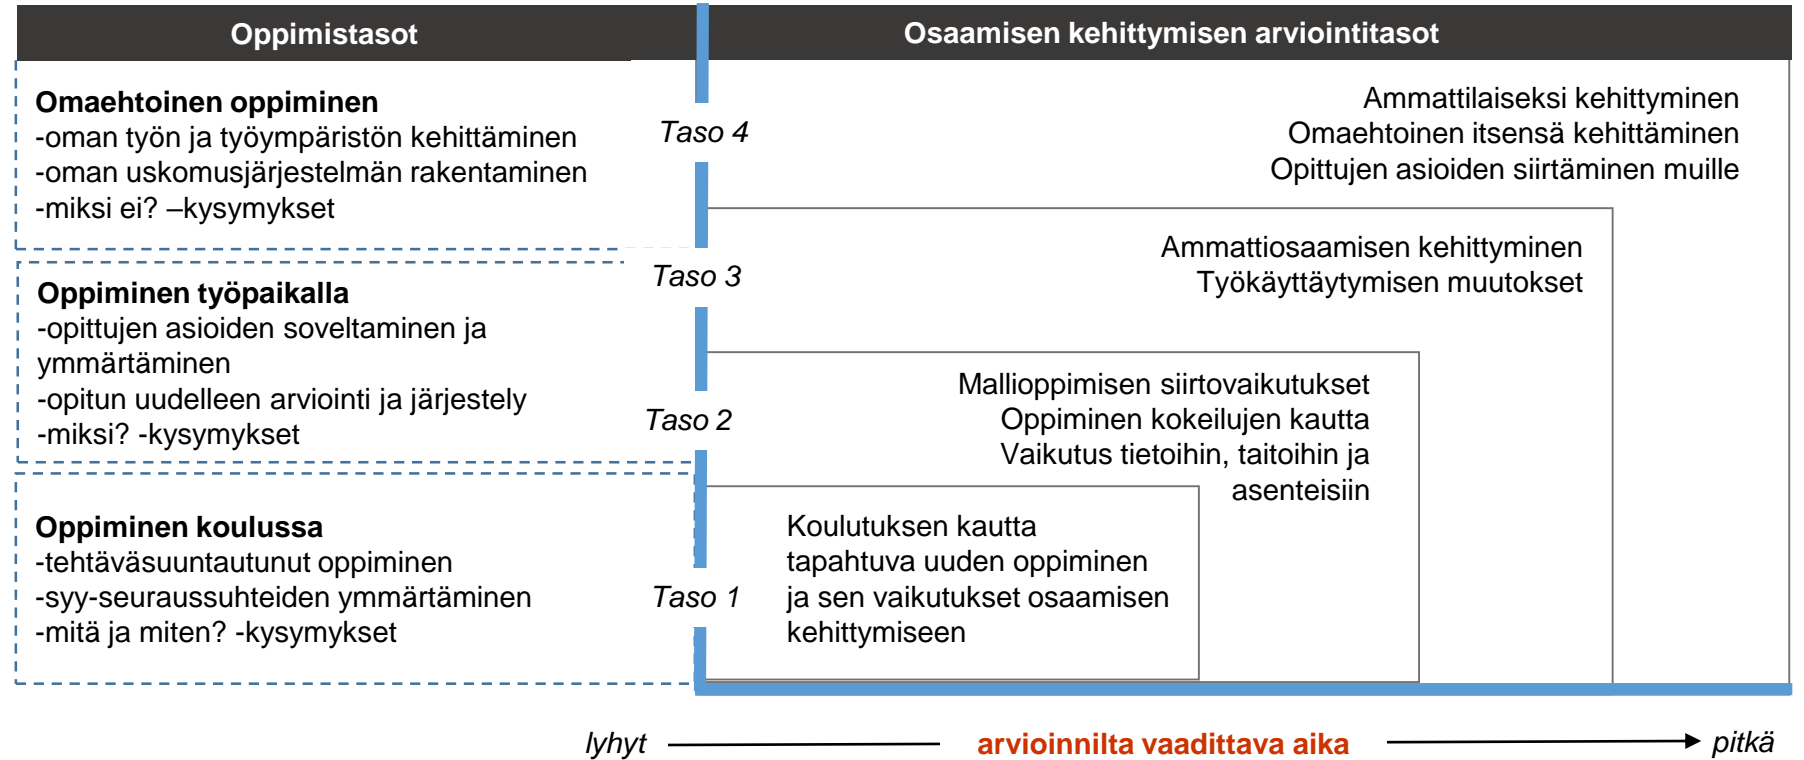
Oppimistasot

Osaamisen kehittymisen arviointitasot

**Omaehtoinen oppiminen**
-oman työn ja työympäristön kehittäminen
-oman uskomusjärjestelmän rakentaminen
-miksi ei? –kysymykset

Taso 4

Ammattilaiseksi kehittyminen
Omaehtoinen itsensä kehittäminen
Opittujen asioiden siirtäminen muille

**Oppiminen työpaikalla**
-opittujen asioiden soveltaminen ja ymmärtäminen
-opitun uudelleen arviointi ja järjestely
-miksi? -kysymykset

Taso 3

Ammattiosaamisen kehittyminen
Työkäyttäytymisen muutokset

Taso 2

Mallioppimisen siirtovaikutukset
Oppiminen kokeilujen kautta
Vaikutus tietoihin, taitoihin ja asenteisiin

**Oppiminen koulussa**
-tehtäväsuuntautunut oppiminen
-syy-seuraussuhteiden ymmärtäminen
-mitä ja miten? -kysymykset

Taso 1

Koulutuksen kautta tapahtuva uuden oppiminen ja sen vaikutukset osaamisen kehittymiseen

lyhyt arvioinnilta vaadittava aika pitkä